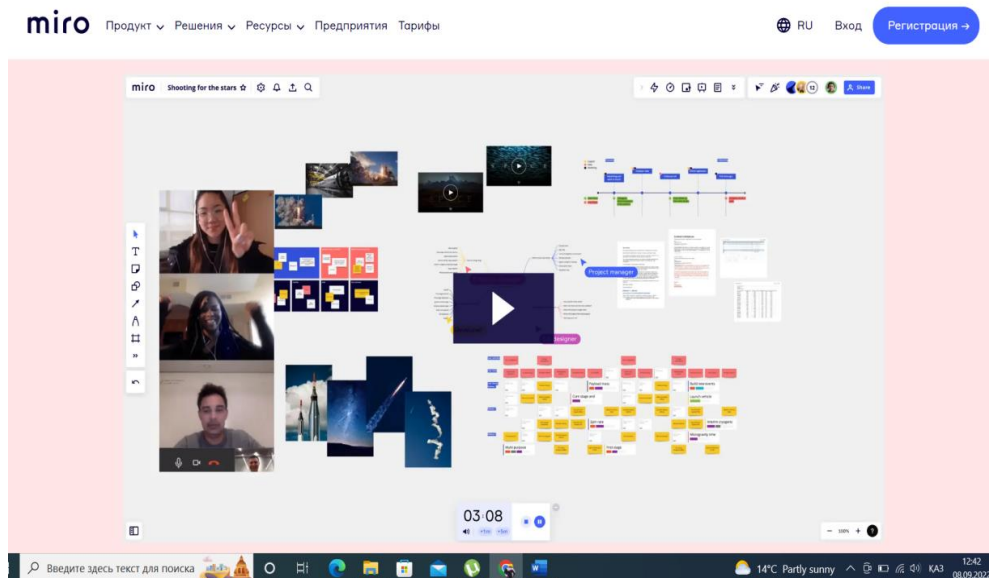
miro Продукт Решения Ресурсы Предприятия Тарифы

RU Вход Регистрация →

miro Shooting for the stars

Share

Project manager

Designer

03:08

100%

Введите здесь текст для поиска

14°C Partly sunny КАЗ 12:42 08.09.202